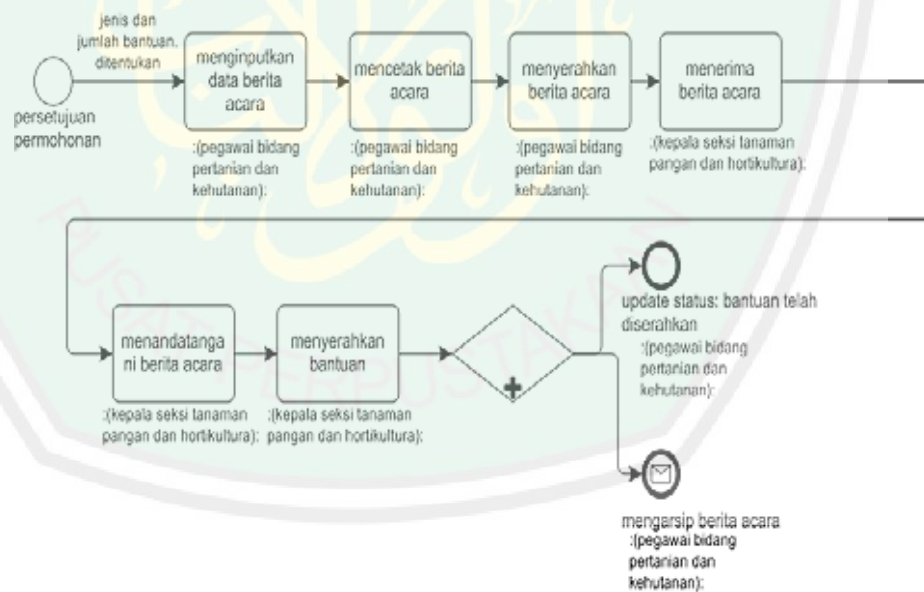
jenis dan jumlah bantuan. ditentukan

persetujuan permohonan

menginputkan data berita acara

:(pegawai bidang pertanian dan kehutanan):

mencetak berita acara

:(pegawai bidang pertanian dan kehutanan):

menyerahkan berita acara

:(pegawai bidang pertanian dan kehutanan):

menerima berita acara

:(kepala seksi tanaman pangan dan hortikultura):

menandatangani berita acara

:(kepala seksi tanaman pangan dan hortikultura):

menyerahkan bantuan

:(kepala seksi tanaman pangan dan hortikultura):

update status: bantuan telah diserahkan

:(pegawai bidang pertanian dan kehutanan):

mengarsip berita acara

:(pegawai bidang pertanian dan kehutanan):